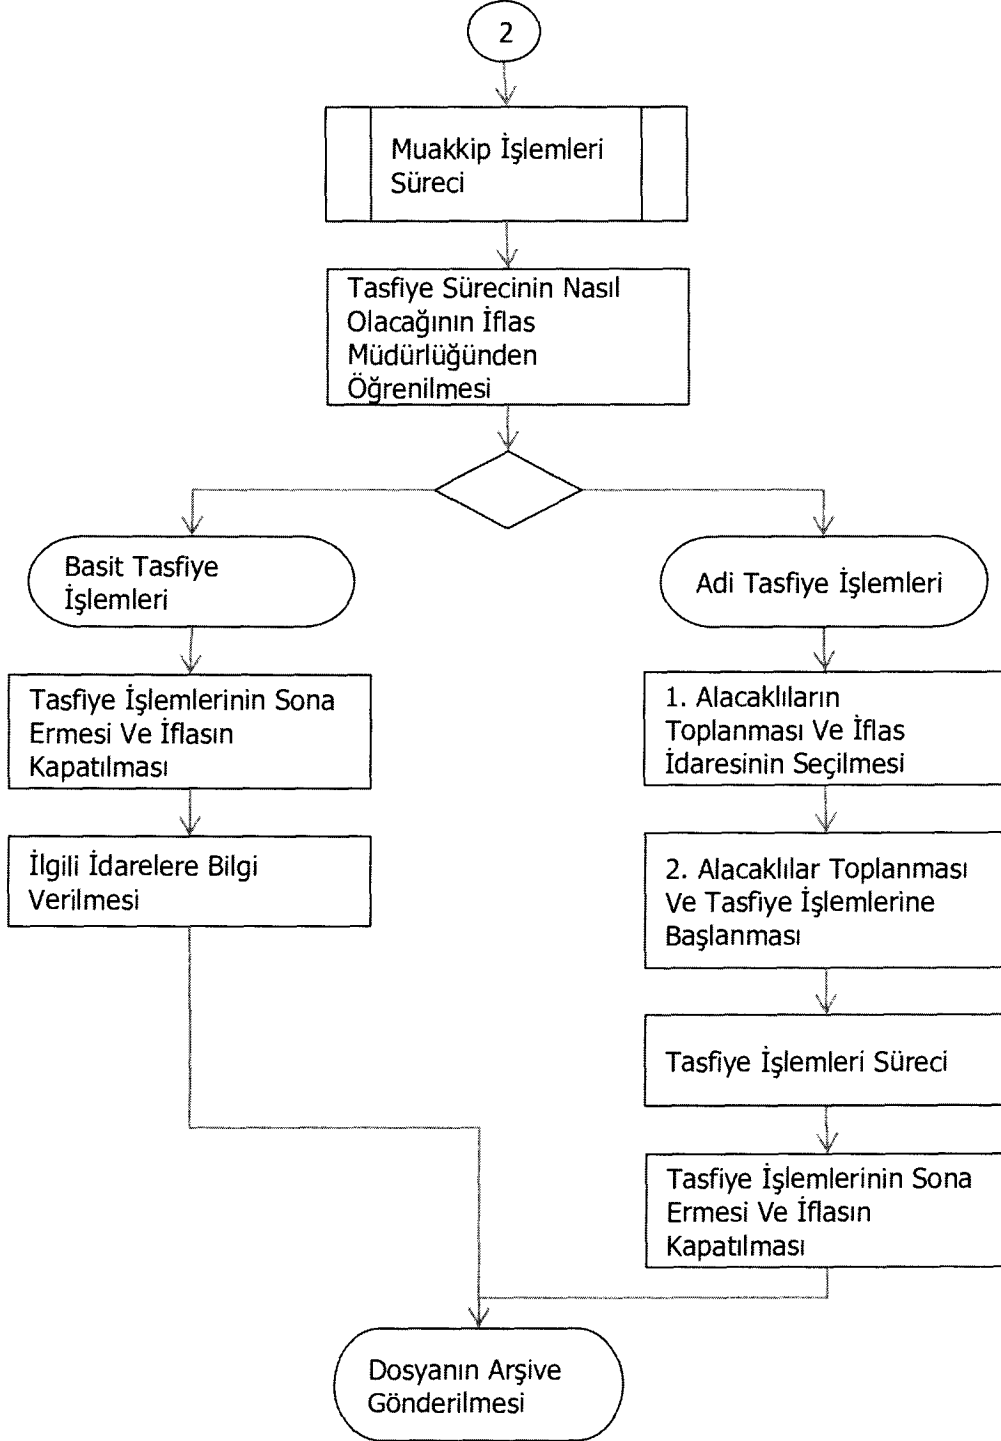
2

Muakkip İşlemleri Süreci

Tasfiye Sürecinin Nasıl Olacağının İflas Müdürlüğünden Öğrenilmesi

Basit Tasfiye İşlemleri

Tasfiye İşlemlerinin Sona Ermesi Ve İflasın Kapatılması

İlgili İdarelere Bilgi Verilmesi

Adi Tasfiye İşlemleri

1. Alacaklıların Toplanması Ve İflas İdaresinin Seçilmesi

2. Alacaklılar Toplanması Ve Tasfiye İşlemlerine Başlanması

Tasfiye İşlemleri Süreci

Tasfiye İşlemlerinin Sona Ermesi Ve İflasın Kapatılması

Dosyanın Arşive Gönderilmesi